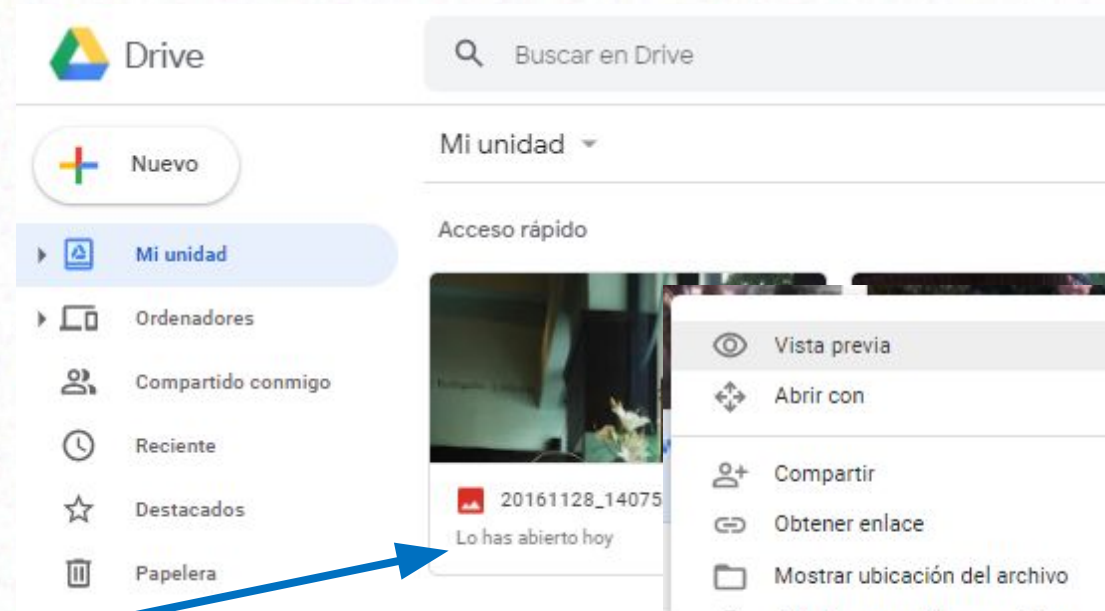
Drive

Buscar en Drive

Nuevo

Mi unidad

Ordenadores

Compartido conmigo

Reciente

Destacados

Papelera

Mi unidad

Acceso rápido

20161128_14075

Lo has abierto hoy

Vista previa

Abrir con

Compartir

Obtener enlace

Mostrar ubicación del archivo